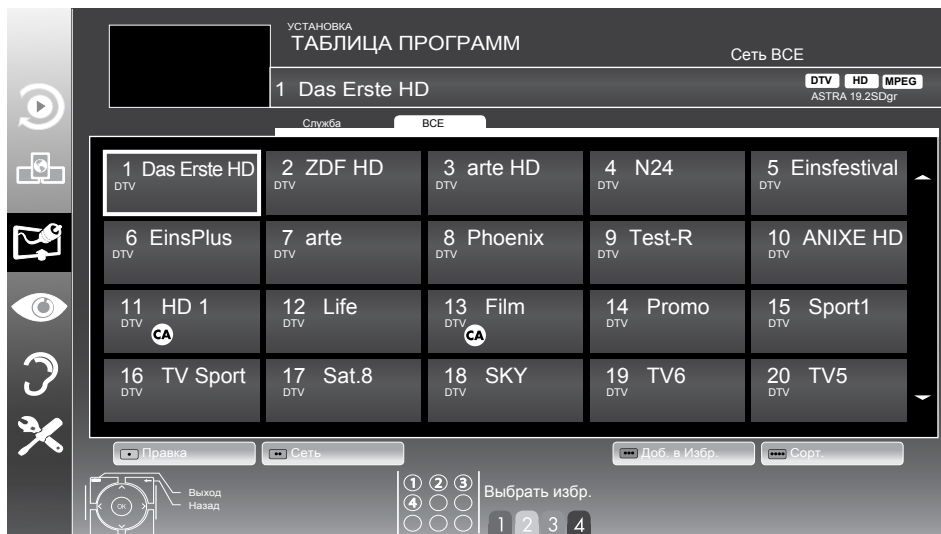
УСТАНОВКА
ТАБЛИЦА ПРОГРАММ

Сеть ВСЕ

1 Das Erste HD

DTV HD MPEG
ASTRA 19.2SDgr

Служба ВСЕ

| 1 Das Erste HD DTV | 2 ZDF HD DTV | 3 arte HD DTV | 4 N24 DTV | 5 Einsfestival DTV |
|---|---|---|---|---|
| 6 EinsPlus DTV | 7 arte DTV | 8 Phoenix DTV | 9 Test-R DTV | 10 ANIXE HD DTV |
| 11 HD 1 DTV CA | 12 Life DTV | 13 Film DTV CA | 14 Promo DTV | 15 Sport1 DTV |
| 16 TV Sport DTV | 17 Sat.8 DTV | 18 SKY DTV | 19 TV6 DTV | 20 TV5 DTV |

Правка Сеть Доб. в Избр. Сорт.

OK Выход Назад

① ② ③ ④ Выбрать избр.
1 2 3 4